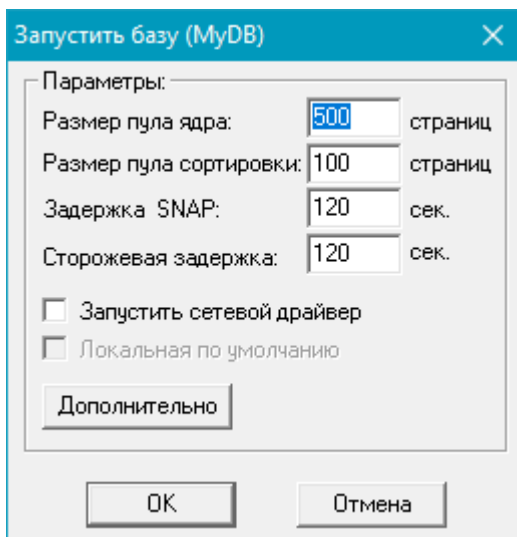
Запустить базу (MyDB)

Параметры:

Размер пула ядра: 500 страниц

Размер пула сортировки: 100 страниц

Задержка SNAP: 120 сек.

Сторожевая задержка: 120 сек.

Запустить сетевой драйвер

Локальная по умолчанию

Дополнительно

OK

Отмена